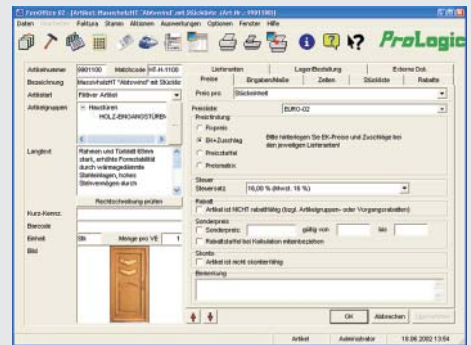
FirmOffice 02 - [Artikel: MassivholzHT "Abtsvind" mit Stückdre (Art.-Nr.: 9901100)]
Daten Stammdaten Faktura Stamm Aktionen Auswertungen Optionen Fenster Hilfe
ProLogic
Artikelnummer 9901100 Matchcode HT-N-1100
Bezeichnung MassivholzHT "Abtsvind" mit Stückdre
Artikelart Fiktiver Artikel
Artikelgruppen Haustüren HOLZ-EINGANGSTÜREN
Langtext Rahmen und Türblatt 68mm stark, erhöhte Formstabilität durch wärmegedämmte Stahleinlagen, hohes Stehvermögen durch
Rechtschreibung prüfen
Kurz-Kennz.
Barcode
Einheit Stk Menge pro VE 1
Bild
Lieferanten Lager/Bestellung Externe Dok.
Preise Eingaben/Maße Zeiten Stückliste Rabatte
Preis pro Stückeinheit
Preisliste EURO-02
Preisfindung
Fixpreis
EK+Zuschlag
Preisstaffel
Preismatrix
Bitte hinterlegen Sie EK-Preise und Zuschläge bei den jeweiligen Lieferanten!
Steuer
Steuersatz 16,00 % (Mwst. 16 %)
Rabatt
Artikel ist NICHT rabattfähig (bzgl. Artikelgruppen- oder Vorgangsrabatten)
Sonderpreis
Sonderpreis: gültig von bis
Rabattstaffel bei Kalkulation mitberücksichtigen
Skonto
Artikel ist nicht skontierfähig
Bemerkung
OK Abbrechen Übernehmen
Artikel Administrator 18.06.2002 13:54